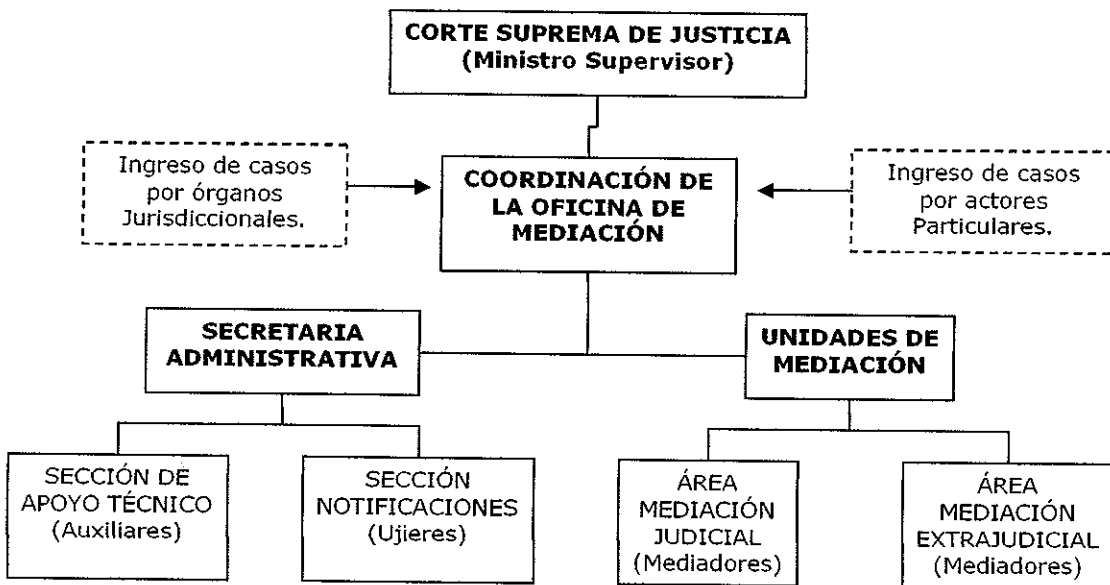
CORTE SUPREMA DE JUSTICIA
(Ministro Supervisor)

Ingreso de casos por órganos Jurisdiccionales.

COORDINACIÓN DE LA OFICINA DE MEDIACIÓN

Ingreso de casos por actores Particulares.

SECRETARIA ADMINISTRATIVA

UNIDADES DE MEDIACIÓN

SECCIÓN DE APOYO TÉCNICO (Auxiliares)

SECCIÓN NOTIFICACIONES (Ujieres)

ÁREA MEDIACIÓN JUDICIAL (Mediadores)

ÁREA MEDIACIÓN EXTRAJUDICIAL (Mediadores)